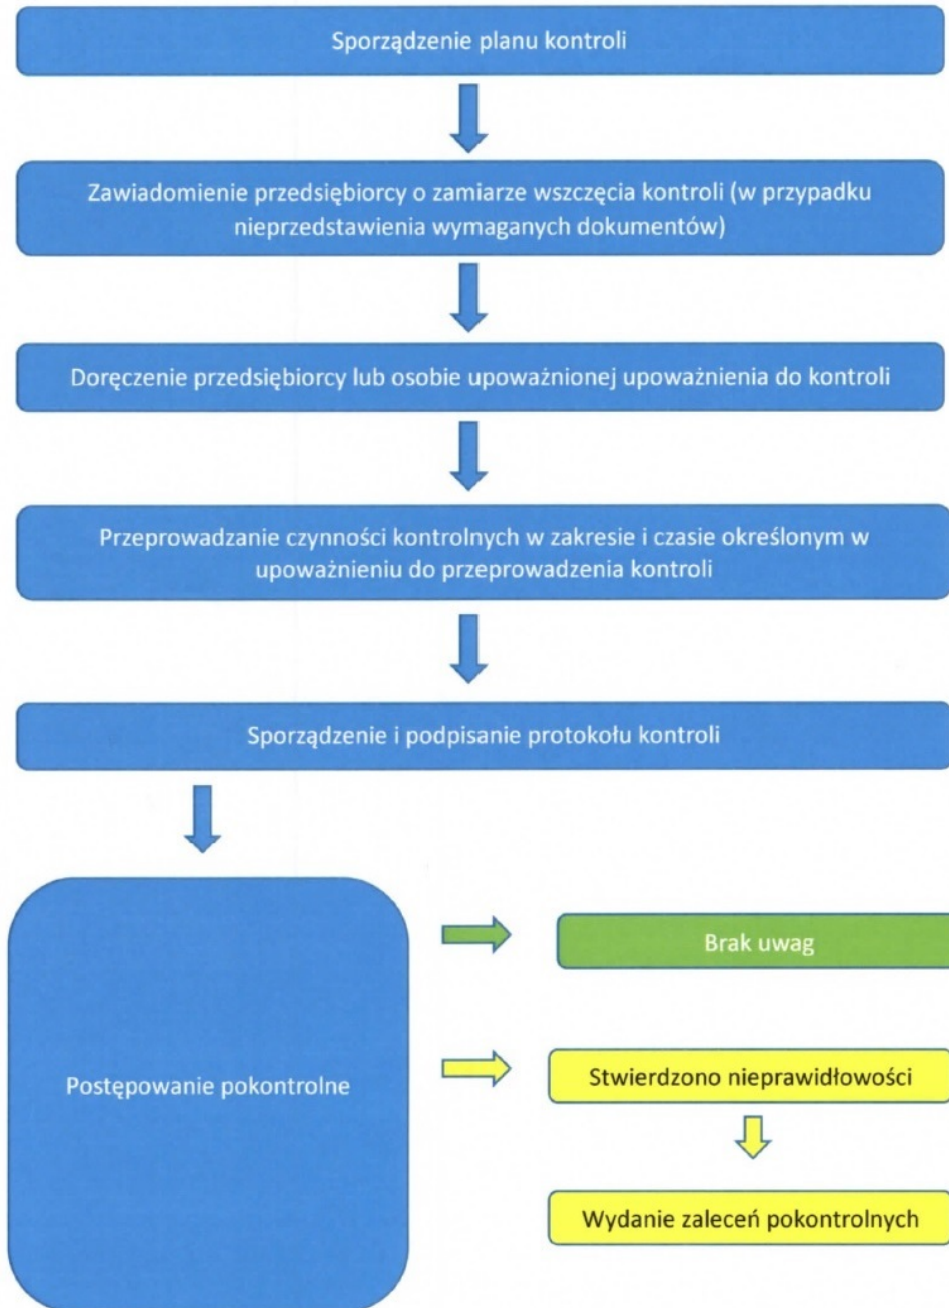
Sporządzenie planu kontroli

Zawiadomienie przedsiębiorcy o zamiarze wszczęcia kontroli (w przypadku nieprzedstawienia wymaganych dokumentów)

Doręczenie przedsiębiorcy lub osobie upoważnionej upoważnienia do kontroli

Przeprowadzanie czynności kontrolnych w zakresie i czasie określonym w upoważnieniu do przeprowadzenia kontroli

Sporządzenie i podpisanie protokołu kontroli

Postępowanie pokontrolne

Brak uwag

Stwierdzono nieprawidłowości

Wydanie zaleceń pokontrolnych